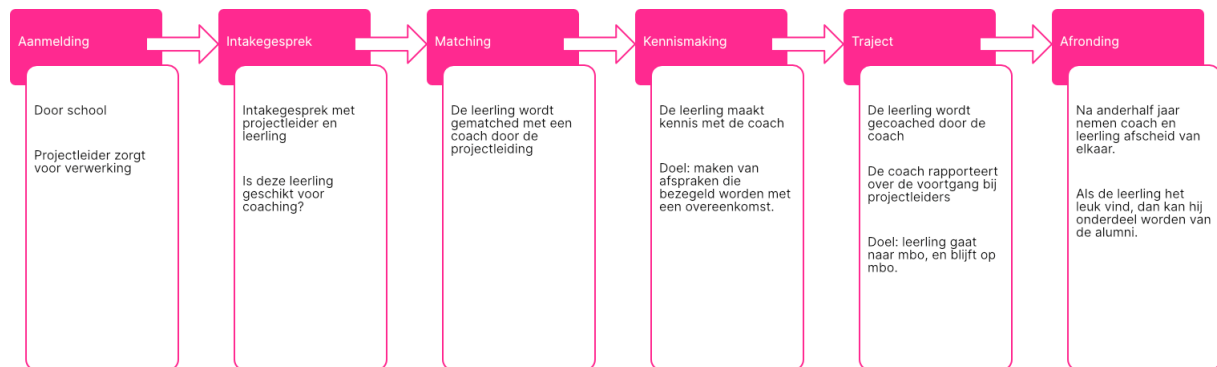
Aanmelding

Door school

Projectleider zorgt voor verwerking

Intakegesprek

Intakegesprek met projectleider en leerling

Is deze leerling geschikt voor coaching?

Matching

De leerling wordt gematched met een coach door de projectleiding

Kennismaking

De leerling maakt kennis met de coach

Doel: maken van afspraken die bezegeld worden met een overeenkomst.

Traject

De leerling wordt gecoached door de coach

De coach rapporteert over de voortgang bij projectleiders

Doel: leerling gaat naar mbo, en blijft op mbo.

Afronding

Na anderhalf jaar nemen coach en leerling afscheid van elkaar.

Als de leerling het leuk vind, dan kan hij onderdeel worden van de alumni.